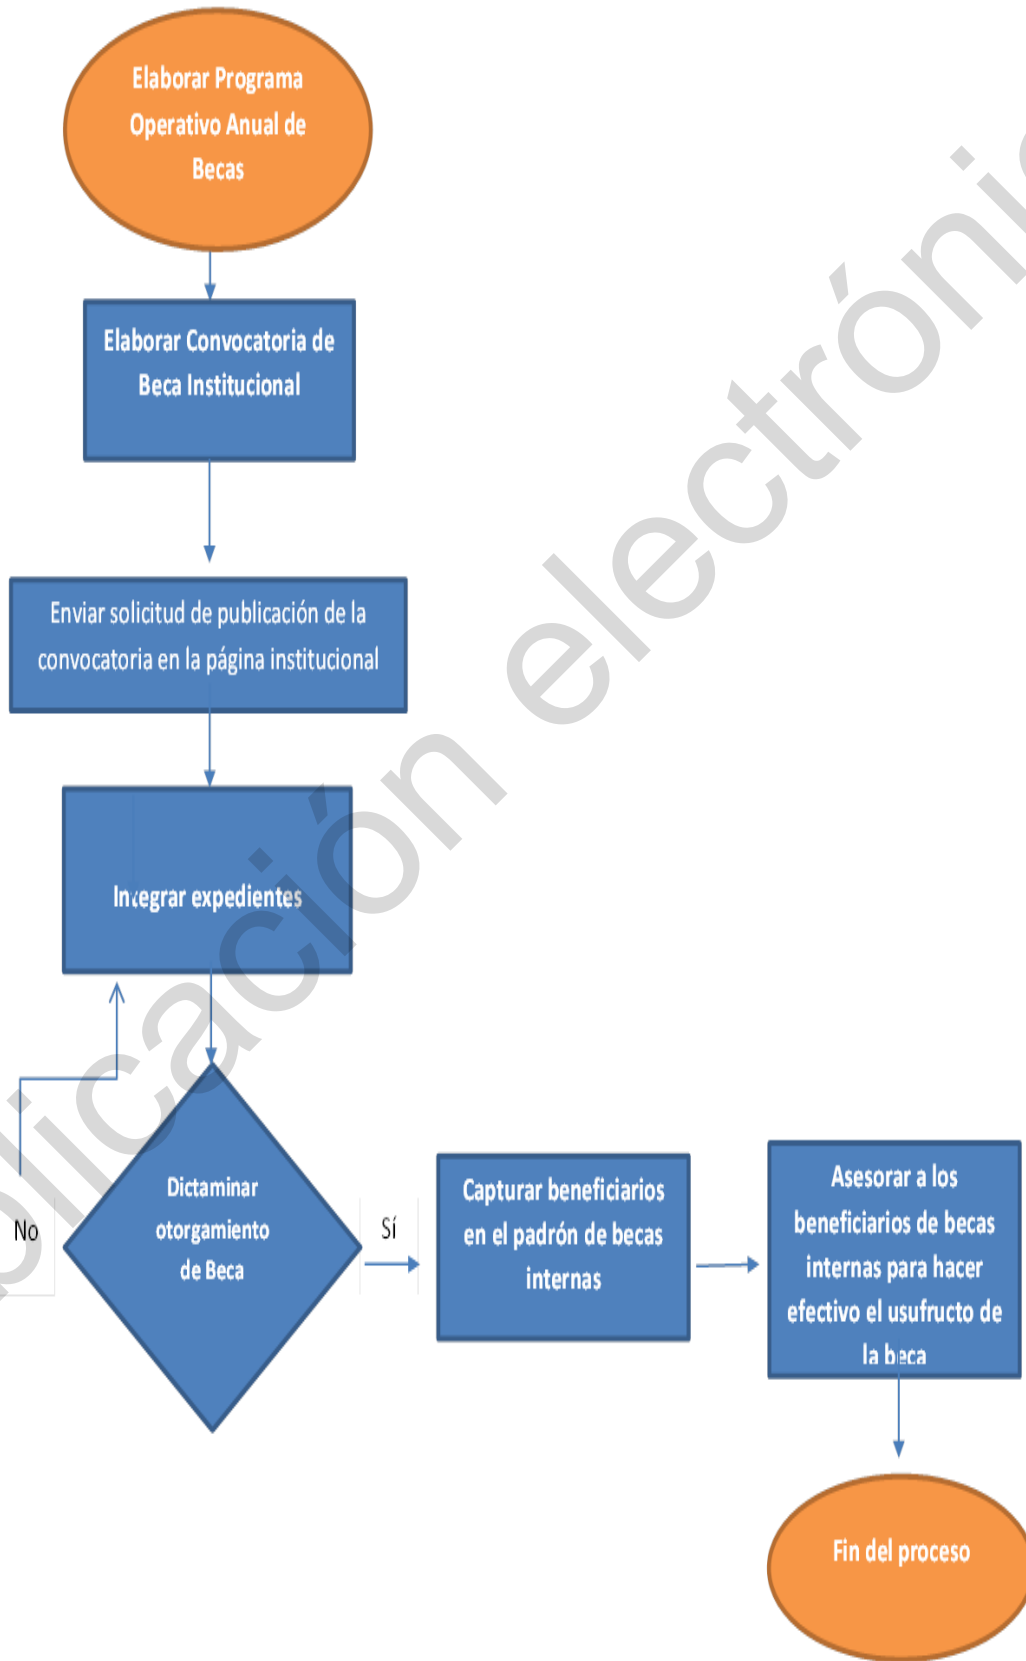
Elaborar Programa Operativo Anual de Becas

Elaborar Convocatoria de Beca Institucional

Enviar solicitud de publicación de la convocatoria en la página institucional

Integrar expedientes

Dictaminar otorgamiento de Beca

No

Sí

Capturar beneficiarios en el padrón de becas internas

Asesorar a los beneficiarios de becas internas para hacer efectivo el usufructo de la beca

Fin del proceso

licación electróni